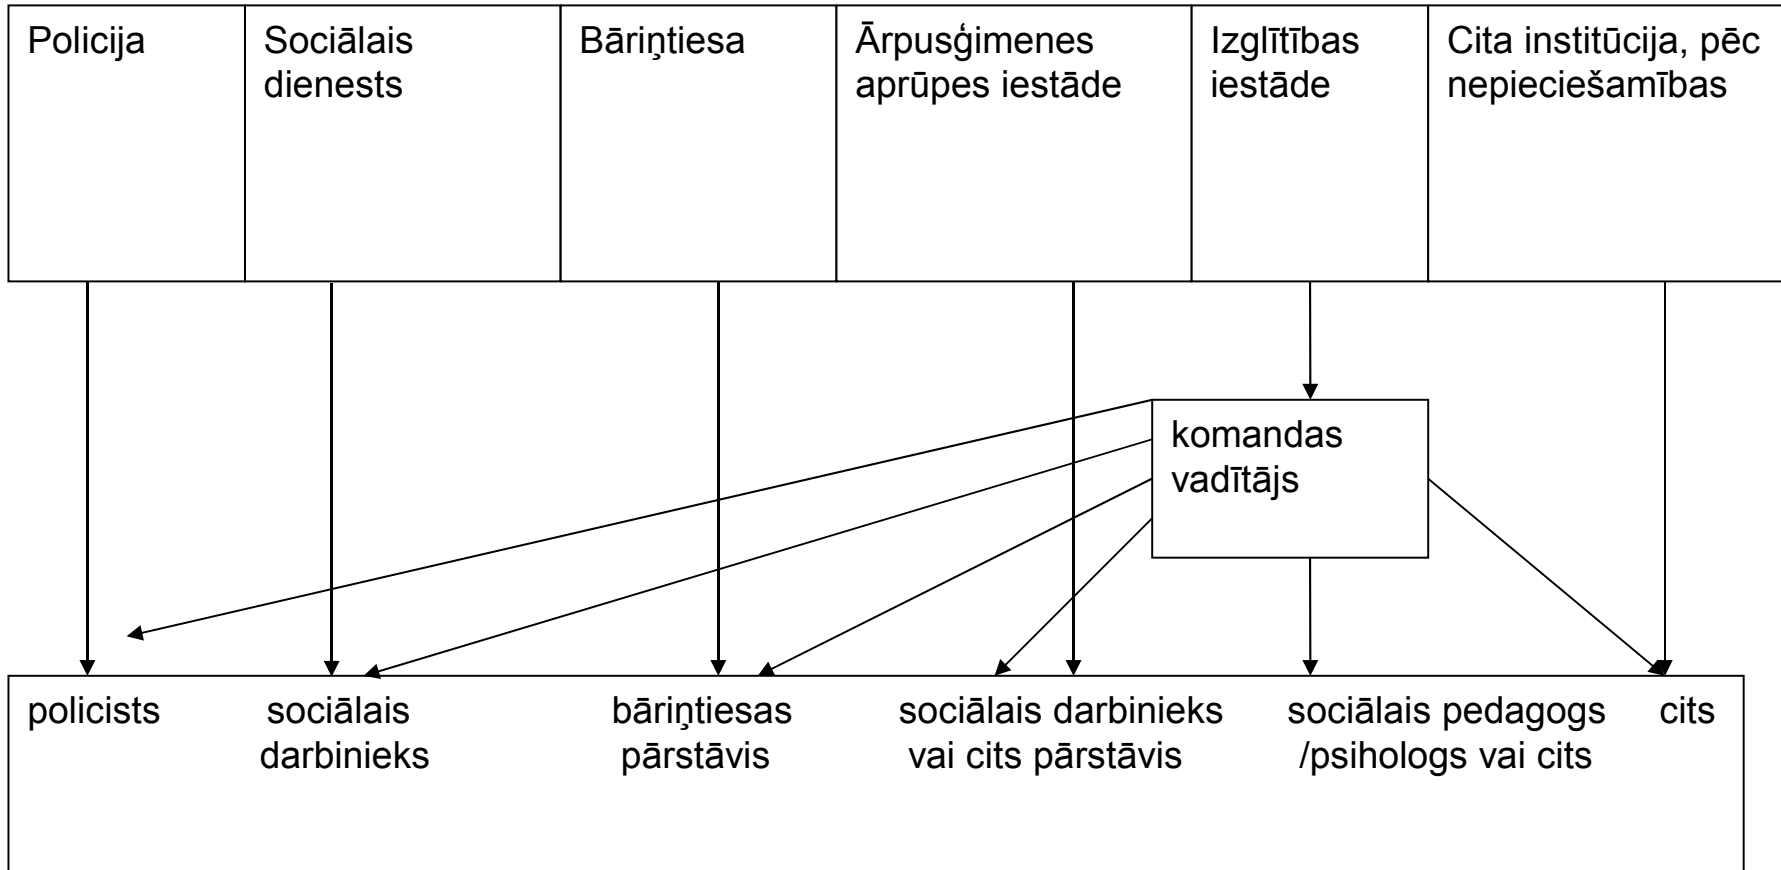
| Policija | Sociālais dienests | Bāriņtiesa | Ārpusģimenes aprūpes iestāde | Izglītības iestāde | Cita institūcija, pēc nepieciešamības |
|---|---|---|---|---|---|

komandas vadītājs

policists

sociālais darbinieks

bāriņtiesas pārstāvis

sociālais darbinieks vai cits pārstāvis

sociālais pedagogs /psihologs vai cits

cits